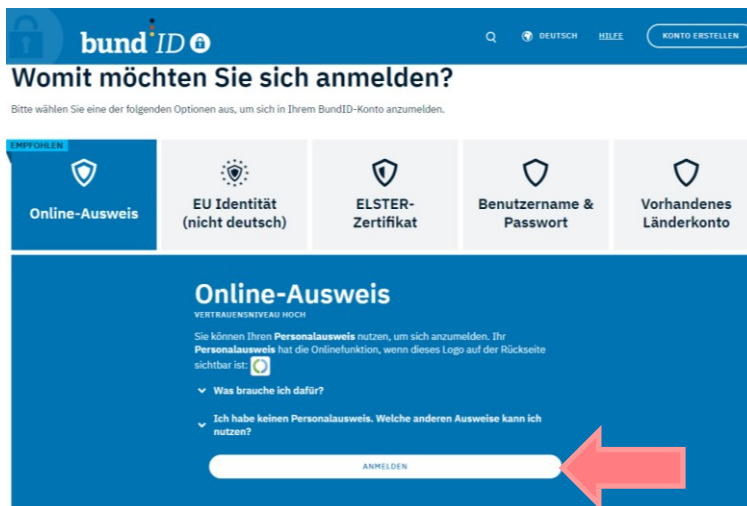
bund ID

DEUTSCH HILFE KONTO ERSTELLEN

Womit möchten Sie sich anmelden?

Bitte wählen Sie eine der folgenden Optionen aus, um sich in Ihrem BundID-Konto anzumelden.

EMPFOHLEN

Online-Ausweis

EU Identität (nicht deutsch)

ELSTER-Zertifikat

Benutzername & Passwort

Vorhandenes Länderkonto

Online-Ausweis

VERTRAUENSNIVEAU HOCH

Sie können Ihren Personalausweis nutzen, um sich anzumelden. Ihr Personalausweis hat die Onlinefunktion, wenn dieses Logo auf der Rückseite sichtbar ist:

Was brauche ich dafür?

Ich habe keinen Personalausweis. Welche anderen Ausweise kann ich nutzen?

ANMELDEN